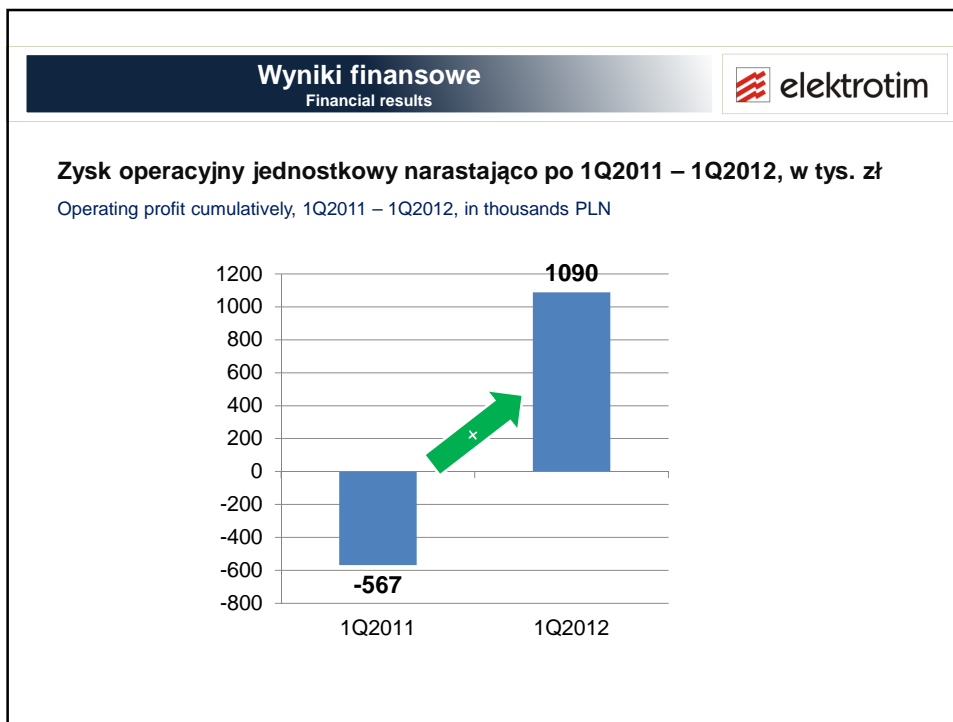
Wyniki finansowe
Financial results

elektrotim

Zysk operacyjny jednostkowy narastająco po 1Q2011 – 1Q2012, w tys. zł

Operating profit cumulatively, 1Q2011 – 1Q2012, in thousands PLN

1200
1000
800
600
400
200
0
-200
-400
-600
-800

1090
-567
+

1Q2011
1Q2012